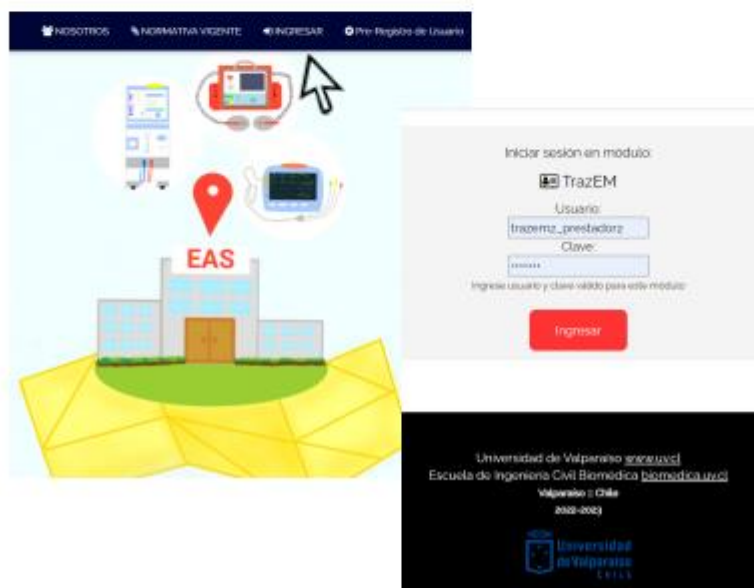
NOSOTROS NORMATIVA VIGENTE INGRESAR Pre-Registro de Usuario

EAS

Iniciar sesión en modulo:

TrazEM

Usuario:

trazemz_prestador2

Clave:

•••••••

Ingrese usuario y clave valido para este modulo

Ingresar

Universidad de Valparaíso www.uv.cl

Escuela de Ingeniería Civil Biomédica biomedica.uv.cl

Valparaíso :: Chile

2022-2023

Universidad de Valparaíso CHILE